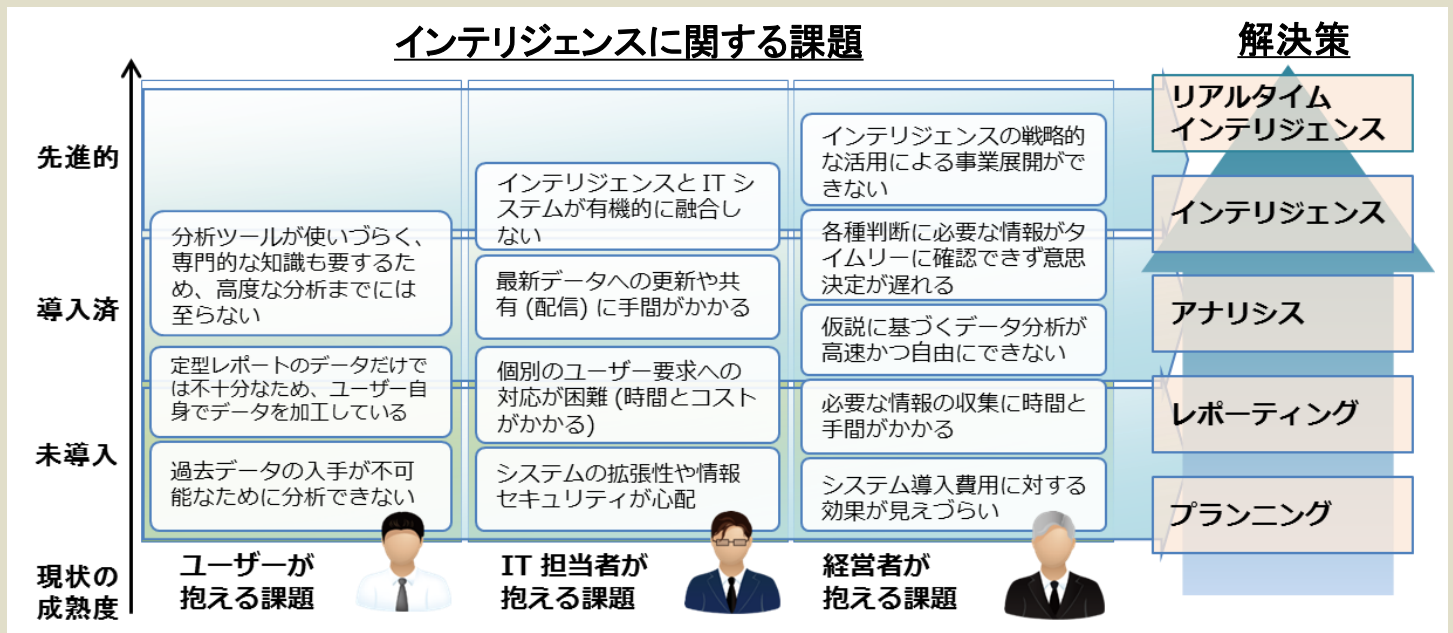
インテリジェンスに関する課題

解決策

先進的

導入済

未導入

現状の成熟度

分析ツールが使いづらく、専門的な知識も要するため、高度な分析までには至らない

定型レポートのデータだけでは不十分なため、ユーザー自身でデータを加工している

過去データの入手が不可能なために分析できない

ユーザーが抱える課題

インテリジェンスと IT システムが有機的に融合しない

最新データへの更新や共有 (配信) に手間がかかる

個別のユーザー要求への対応が困難 (時間とコストがかかる)

システムの拡張性や情報セキュリティが心配

IT 担当者が抱える課題

インテリジェンスの戦略的な活用による事業展開ができない

各種判断に必要な情報がタイムリーに確認できず意思決定が遅れる

仮説に基づくデータ分析が高速かつ自由にできない

必要な情報の収集に時間と手間がかかる

システム導入費用に対する効果が見えづらい

経営者が抱える課題

リアルタイムインテリジェンス

インテリジェンス

アナリシス

レポーティング

プランニング